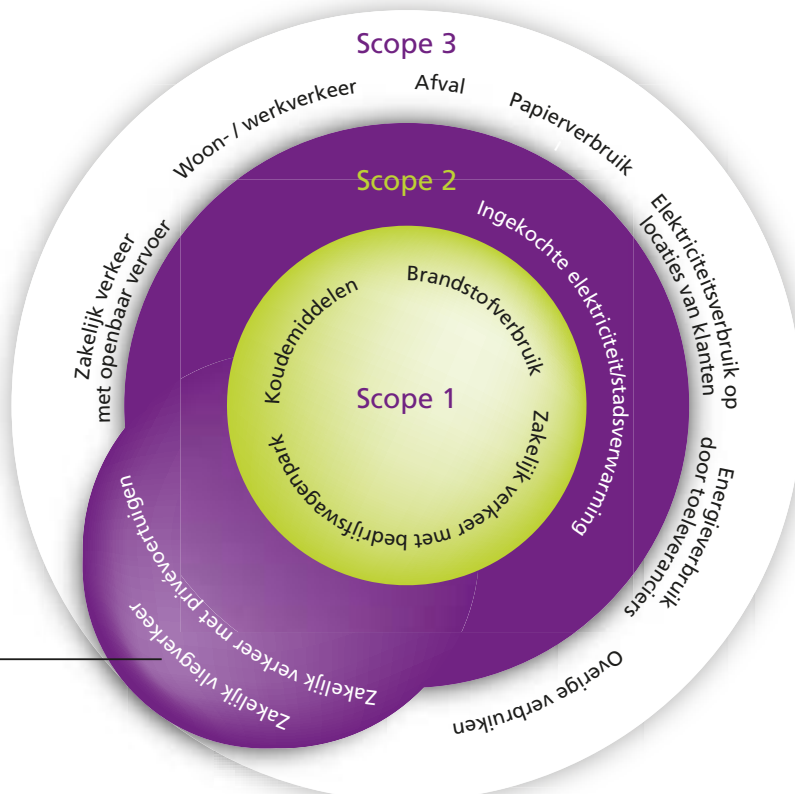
Scope 3

Woon- / werkverkeer

Afval

Papierverbruik

Elektriciteitsverbruik op locaties van klanten

Energieverbruik door toeleveranciers

Overige verbruiken

Zakelijk verkeer met openbaar vervoer

Scope 2

Ingekochte elektriciteit/stadsverwarming

Zakelijk verkeer met privévoertuigen

Zakelijk vliegverkeer

Scope 1

Koudemiddelen

Brandstofverbruik

Zakelijk verkeer met bedrijfswagenpark